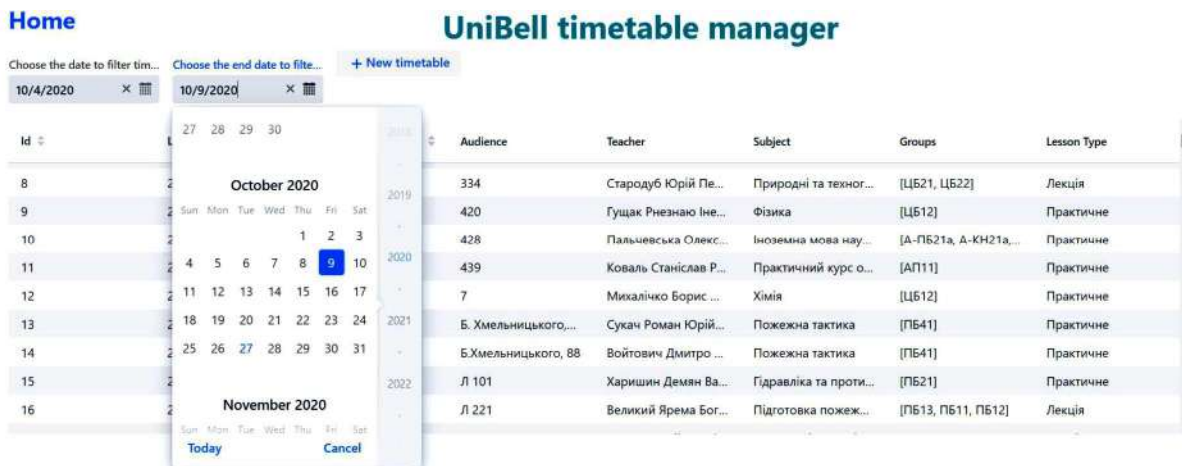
Home

UniBell timetable manager

Choose the date to filter tim...
10/4/2020

Choose the end date to filte...
10/9/2020

+ New timetable

27 28 29 30

October 2020

| Sun | Mon | Tue | Wed | Thu | Fri | Sat |
|---|---|---|---|---|---|---|
| | | | | 1 | 2 | 3 |
| 4 | 5 | 6 | 7 | 8 | 9 | 10 |
| 11 | 12 | 13 | 14 | 15 | 16 | 17 |
| 18 | 19 | 20 | 21 | 22 | 23 | 24 |
| 25 | 26 | 27 | 28 | 29 | 30 | 31 |

November 2020

Sun Mon Tue Wed Thu Fri Sat

Today Cancel

2018
2019
2020
2021
2022

| Id | Audience | Teacher | Subject | Groups | Lesson Type |
|---|---|---|---|---|---|
| 8 | 334 | Стародуб Юрій Пе... | Природні та техног... | [ЦБ21, ЦБ22] | Лекція |
| 9 | 420 | Гущак Рнезнаю Іне... | Фізика | [ЦБ12] | Практичне |
| 10 | 428 | Пальчевська Олекс... | Іноземна мова нау... | [А-ПБ21а, А-КН21а,... | Практичне |
| 11 | 439 | Коваль Станіслав Р... | Практичний курс о... | [АП11] | Практичне |
| 12 | 7 | Михалічко Борис ... | Хімія | [ЦБ12] | Практичне |
| 13 | Б. Хмельницького,... | Сукач Роман Юрій... | Пожежна тактика | [ПБ41] | Практичне |
| 14 | Б.Хмельницького, 88 | Войтович Дмитро ... | Пожежна тактика | [ПБ41] | Практичне |
| 15 | Л 101 | Харишин Демян Ва... | Гідравліка та проти... | [ПБ21] | Практичне |
| 16 | Л 221 | Великий Ярема Бог... | Підготовка пожеж... | [ПБ13, ПБ11, ПБ12] | Лекція |